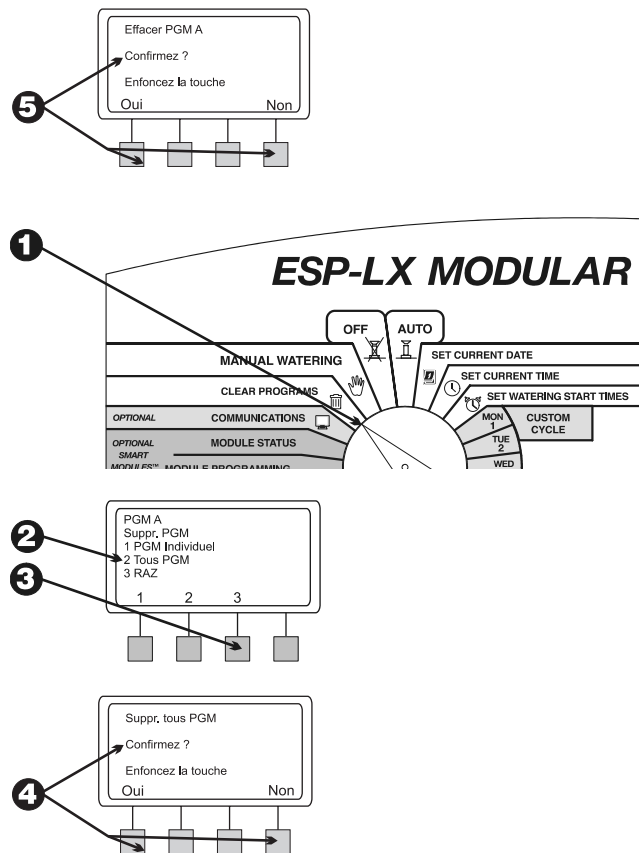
Effacer PGM A
Confirmez ?
Enfoncez la touche
Oui Non

5

1

ESP-LX MODULAR

OFF
AUTO
MANUAL WATERING
SET CURRENT DATE
SET CURRENT TIME
CLEAR PROGRAMS
SET WATERING START TIMES
OPTIONAL
COMMUNICATIONS
MON 1
CUSTOM CYCLE
TUE 2
OPTIONAL SMART MODULES™
MODULE STATUS
MODULE PROGRAMMING
WED

2
3

PGM A
Suppr. PGM
1 PGM Individuel
2 Tous PGM
3 RAZ
1 2 3

4

Suppr. tous PGM
Confirmez ?
Enfoncez la touche
Oui Non